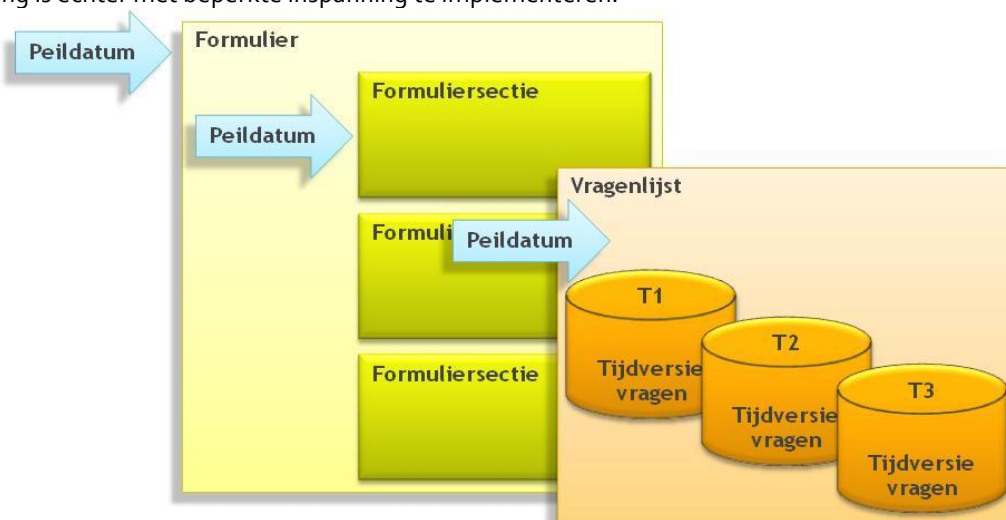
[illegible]ng is echter met beperkte inspanning te implementeren.

Peildatum

Formulier

Formuliersectie

Peildatum

Vragenlijst

Formuli

Peildatum

T1

Tijdversie vragen

T2

Tijdversie vragen

Formuliersectie

T3

Tijdversie vragen